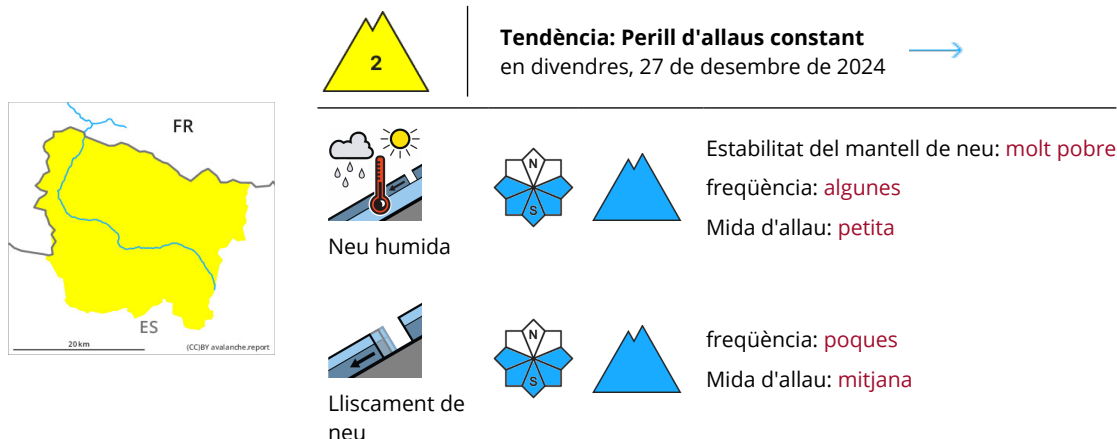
FR

ES

20 km

(CC)BY avalanche.report

2

Tendència: Perill d'allaus constant
en divendres, 27 de desembre de 2024

Neu humida

N

S

Estabilitat del mantell de neu: molt pobre
freqüència: algunes
Mida d'allau: petita

Lliscament de neu

N

S

freqüència: poques
Mida d'allau: mitjana